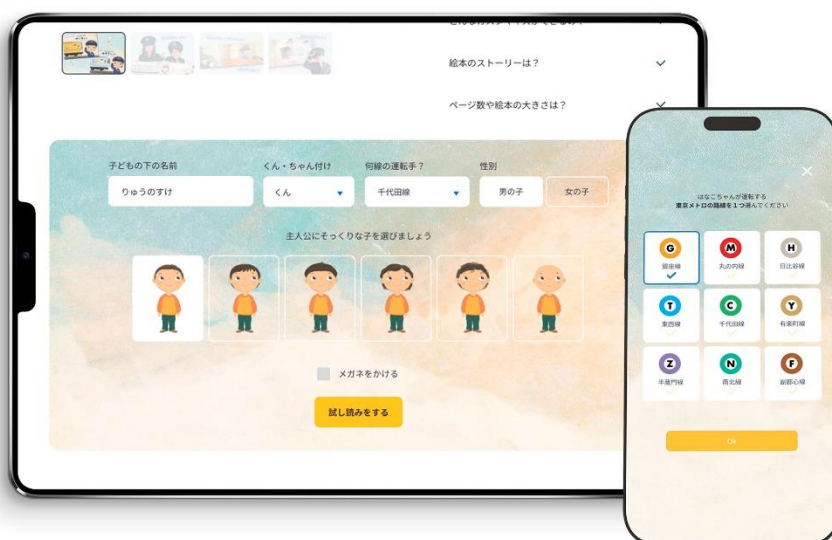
絵本のストーリーは？

ページ数や絵本の大きさは？

子どもの下の名前
りゅうのすけ
くん・ちゃん付け
くん
何線の運転手？
千代田線
性別
男の子
女の子

主人公にそっくりな子を選びましょう

メガネをかける

試し読みをする

はなこちゃんが運転する
東京メトロの路線を１つ選んでください

G
銀座線
M
丸の内線
H
日比谷線
T
東西線
C
千代田線
Y
有楽町線
Z
半蔵門線
N
南北線
F
副都心線

Ok